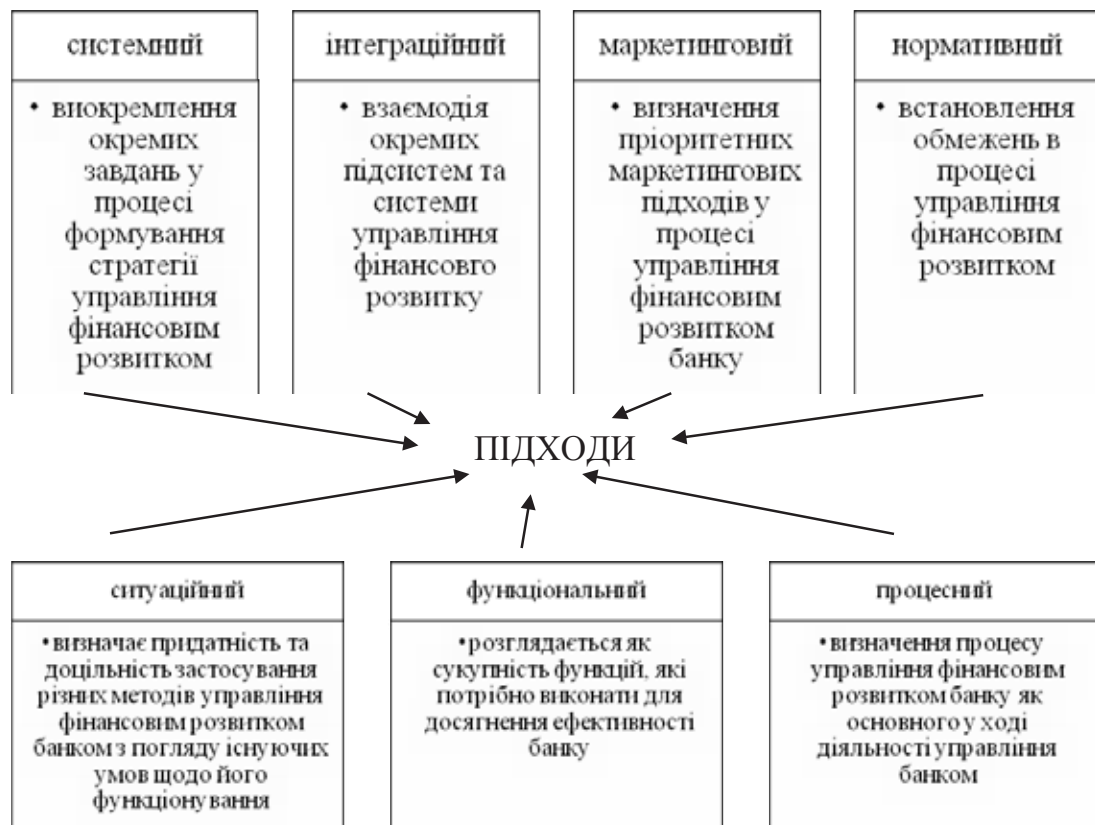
системний

• виокремлення окремих завдань у процесі формування стратегії управління фінансовим розвитком

інтеграційний

• взаємодія окремих підсистем та системи управління фінансового розвитку

маркетинговий

• визначення пріоритетних маркетингових підходів у процесі управління фінансовим розвитком банку

нормативний

• встановлення обмежень в процесі управління фінансовим розвитком

ПІДХОДИ

ситуаційний

• визначає придатність та доцільність застосування різних методів управління фінансовим розвитком банком з погляду існуючих умов щодо його функціонування

функціональний

• розглядається як сукупність функцій, які потрібно виконати для досягнення ефективності банку

процесний

• визначення процесу управління фінансовим розвитком банку як основного у ході діяльності управління банком